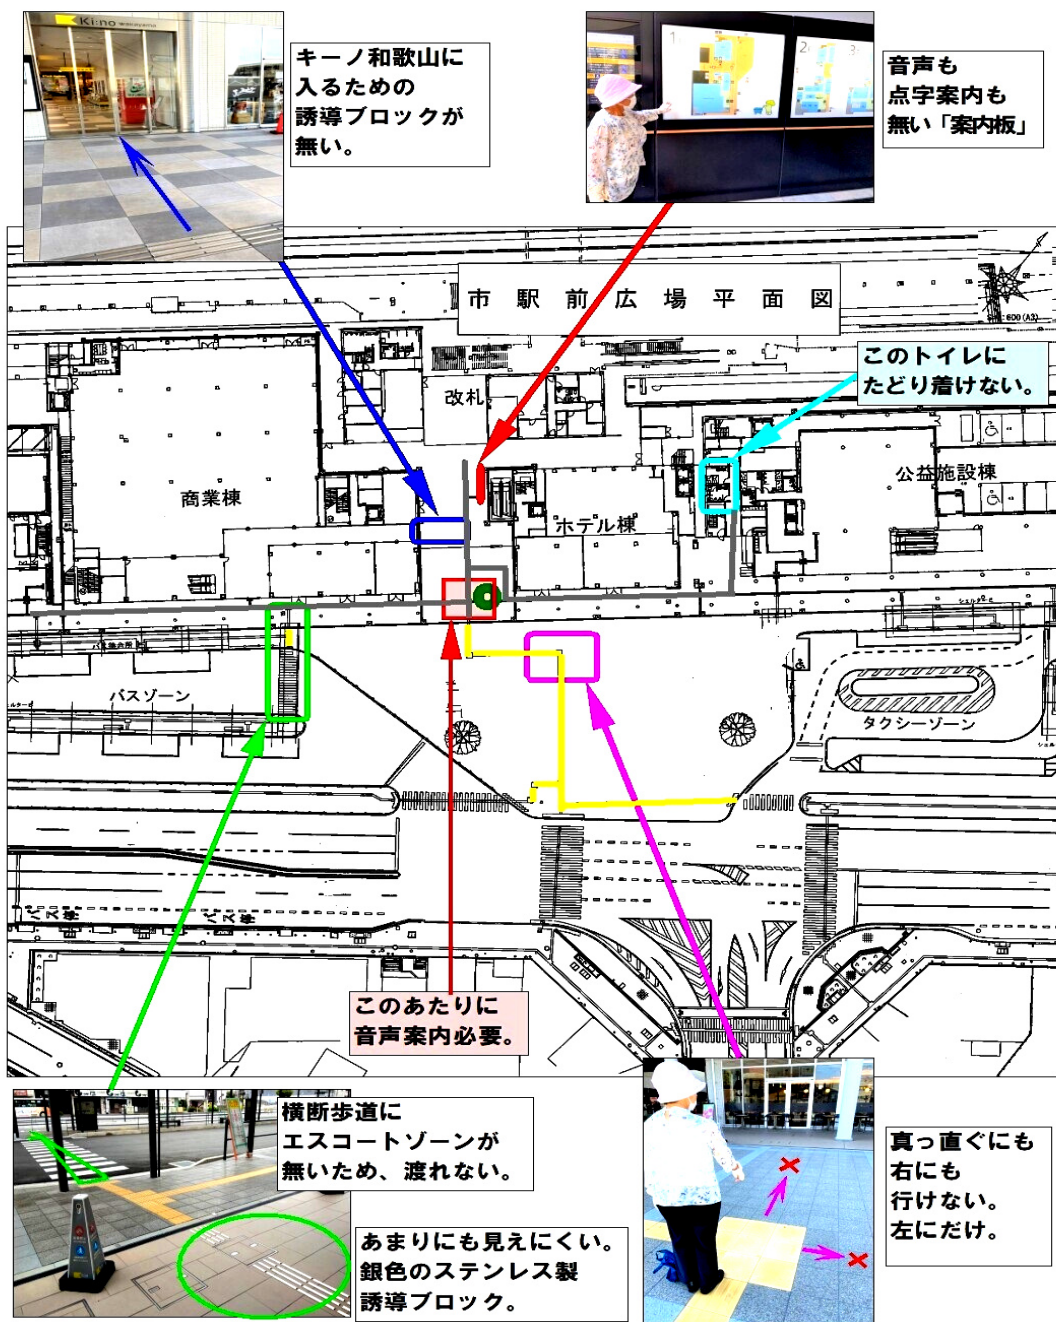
Ki:no

キーノ和歌山に入るための誘導ブロックが無い。

音声も点字案内も無い「案内板」

市駅前広場平面図

1:600 (A3)

このトイレにたどり着けない。

改札

公益施設棟

商業棟

ホテル棟

バスゾーン

タクシーゾーン

このあたりに音声案内必要。

横断歩道にエスコートゾーンが無いため、渡れない。

あまりにも見えにくい。銀色のステンレス製誘導ブロック。

真っ直ぐにも右にも行けない。左にだけ。